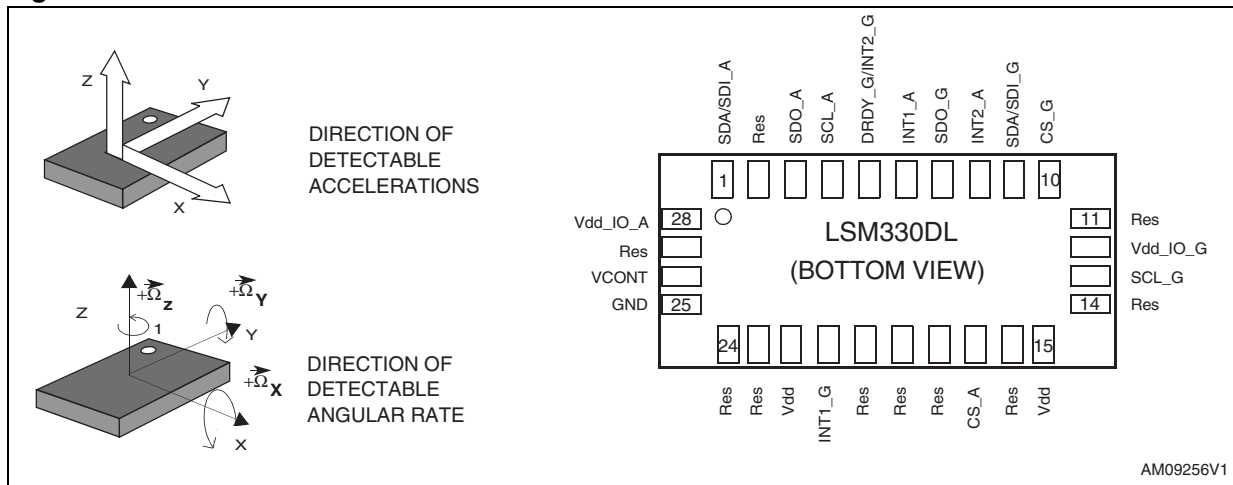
Z
Y
X
DIRECTION OF DETECTABLE ACCELERATIONS

Z
$+\vec{\Omega}_Z$
1
$+\vec{\Omega}_Y$
Y
$+\vec{\Omega}_X$
X
DIRECTION OF DETECTABLE ANGULAR RATE

SDA/SDI_A
Res
SDO_A
SCL_A
DRDY_G/INT2_G
INT1_A
SDO_G
INT2_A
SDA/SDI_G
CS_G

1
10

Vdd_IO_A 28
Res
VCONT
GND 25

LSM330DL
(BOTTOM VIEW)

11 Res
Vdd_IO_G
SCL_G
14 Res

24
15

Res
Res
Vdd
INT1_G
Res
Res
Res
CS_A
Res
Vdd

AM09256V1